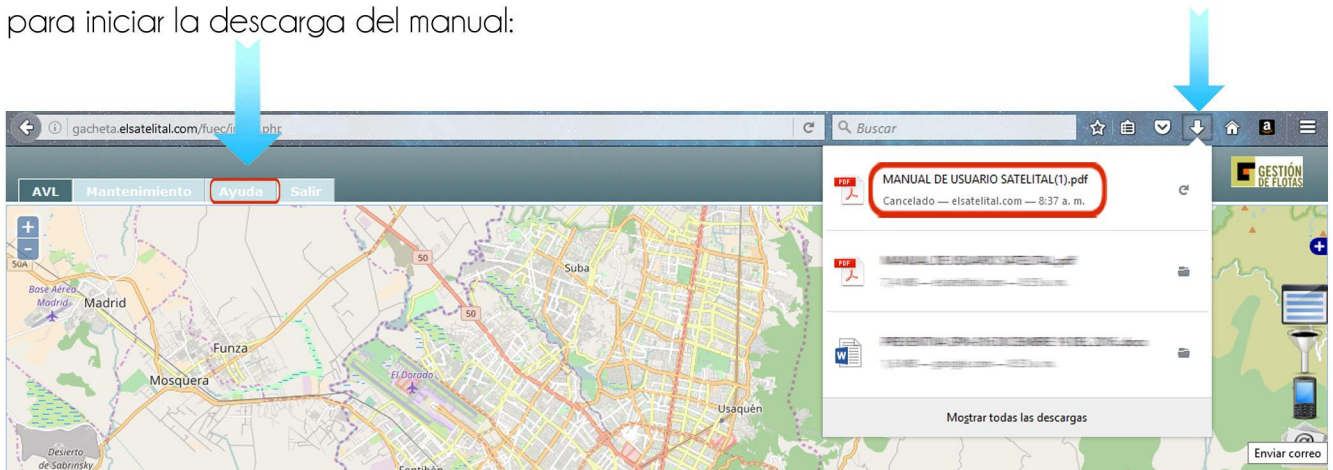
para iniciar la descarga del manual:

gacheta.elsatelital.com/fuec/i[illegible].phr

Buscar

AVL Mantenimiento Ayuda Salir

GESTIÓN DE FLOTAS

MANUAL DE USUARIO SATELITAL(1).pdf
Cancelado — elsatelital.com — 8:37 a. m.

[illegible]

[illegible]

Mostrar todas las descargas

+
-
50A
50
50
Base Aérea Madrid
Madrid
Funza
Mosquera
El Dorado
Suba
Usaquén
Desierto de Sabrinsky
Fontibón

Enviar correo